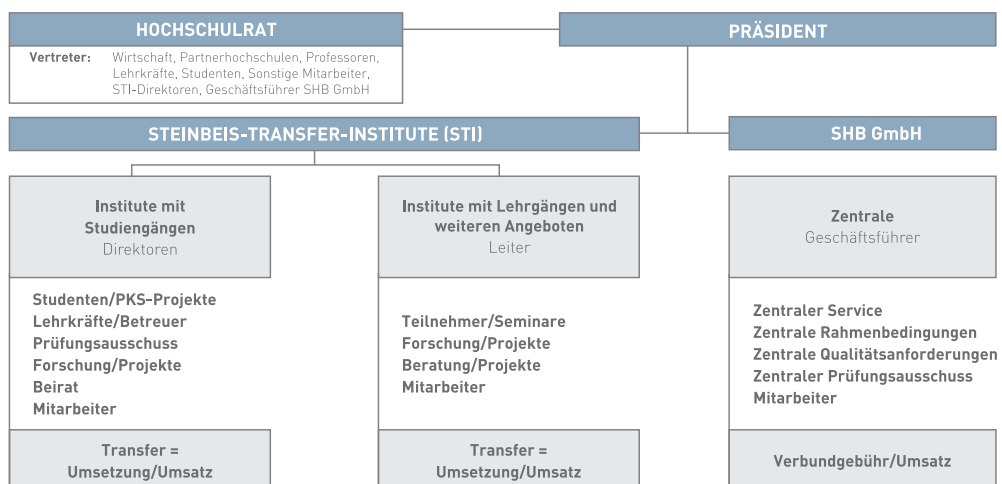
HOCHSCHULRAT

Vertreter: Wirtschaft, Partnerhochschulen, Professoren, Lehrkräfte, Studenten, Sonstige Mitarbeiter, STI-Direktoren, Geschäftsführer SHB GmbH

PRÄSIDENT

STEINBEIS-TRANSFER-INSTITUTE (STI)

SHB GmbH

Institute mit Studiengängen
Direktoren

Studenten/PKS-Projekte
Lehrkräfte/Betreuer
Prüfungsausschuss
Forschung/Projekte
Beirat
Mitarbeiter

Transfer = Umsetzung/Umsatz

Institute mit Lehrgängen und weiteren Angeboten
Leiter

Teilnehmer/Seminare
Forschung/Projekte
Beratung/Projekte
Mitarbeiter

Transfer = Umsetzung/Umsatz

Zentrale
Geschäftsführer

Zentraler Service
Zentrale Rahmenbedingungen
Zentrale Qualitätsanforderungen
Zentraler Prüfungsausschuss
Mitarbeiter

Verbundgebühr/Umsatz